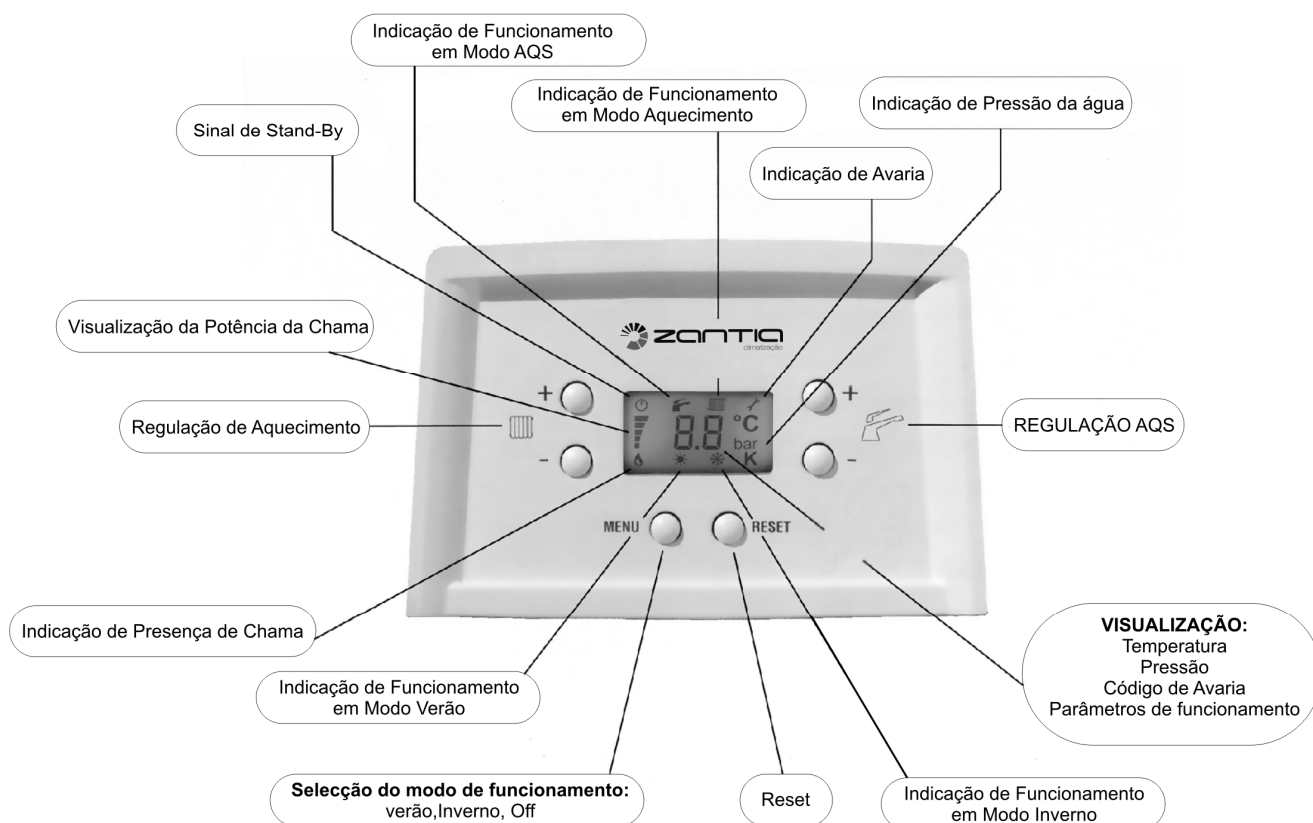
Indicação de Funcionamento em Modo AQS

Indicação de Funcionamento em Modo Aquecimento

Indicação de Pressão da água

Sinal de Stand-By

Indicação de Avaria

Visualização da Potência da Chama

zantia
climatização

Regulação de Aquecimento

+
-
8.8 °C
bar
K
+
-

REGULAÇÃO AQS

MENU
RESET

Indicação de Presença de Chama

VISUALIZAÇÃO:
Temperatura
Pressão
Código de Avaria
Parâmetros de funcionamento

Indicação de Funcionamento em Modo Verão

Selecção do modo de funcionamento:
verão,Inverno, Off

Reset

Indicação de Funcionamento em Modo Inverno